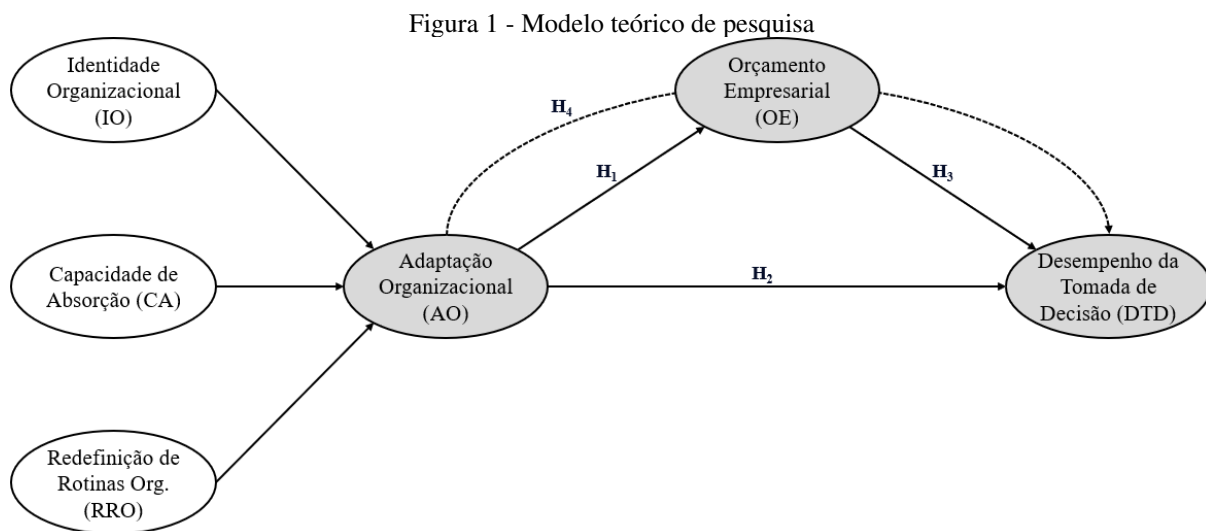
Figura 1 - Modelo teórico de pesquisa

Identidade Organizacional (IO)

Capacidade de Absorção (CA)

Redefinição de Rotinas Org. (RRO)

$H_4$

Orçamento Empresarial (OE)

$H_1$

$H_3$

Adaptação Organizacional (AO)

$H_2$

Desempenho da Tomada de Decisão (DTD)